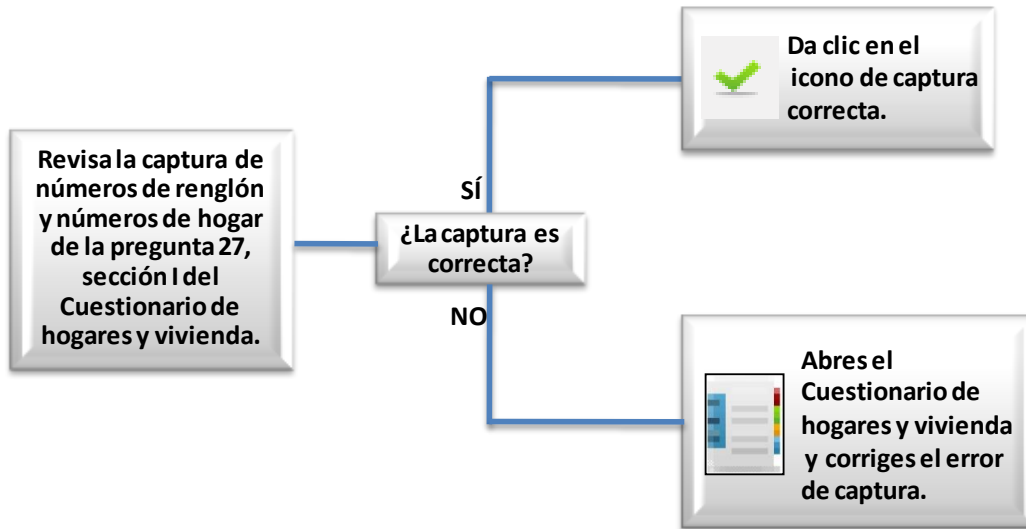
Revisa la captura de números de renglón y números de hogar de la pregunta 27, sección I del Cuestionario de hogares y vivienda.

¿La captura es correcta?

SÍ

Da clic en el icono de captura correcta.

NO

Abres el Cuestionario de hogares y vivienda y corriges el error de captura.